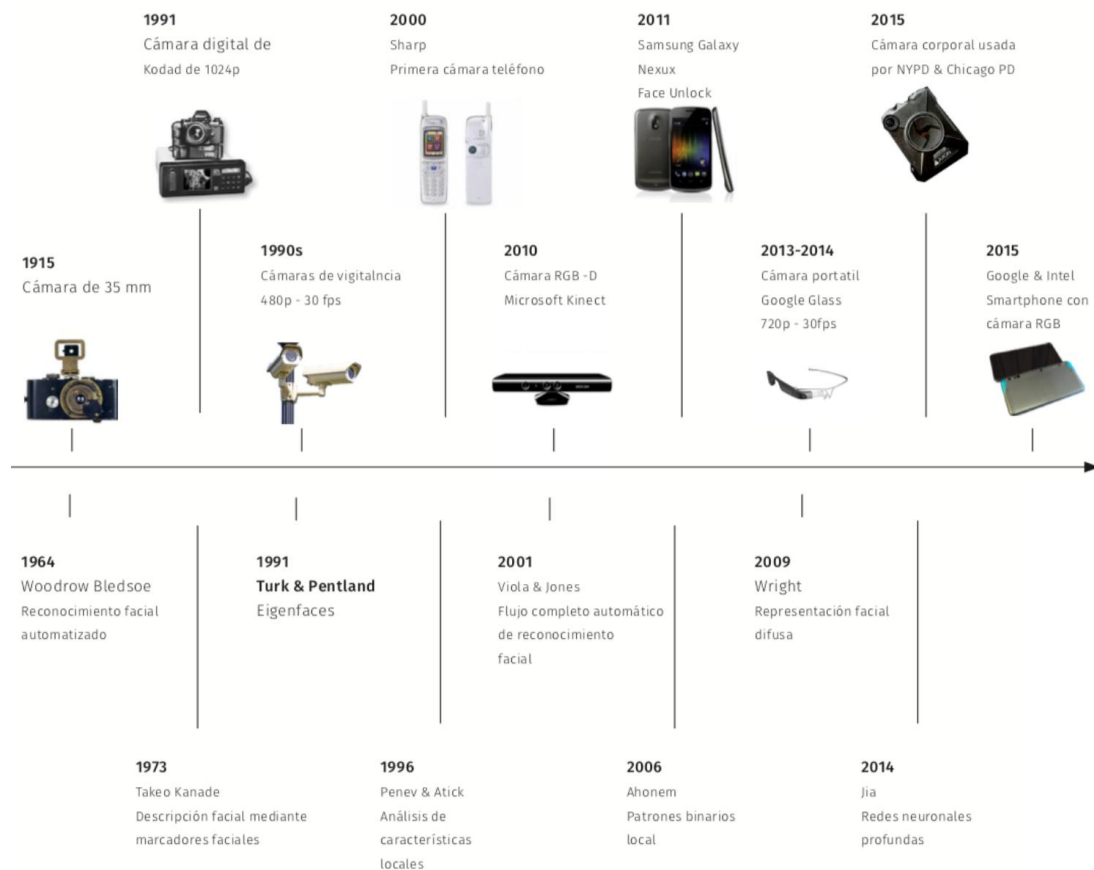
1991
Cámara digital de
Kodad de 1024p

2000
Sharp
Primera cámara teléfono

2011
Samsung Galaxy
Nexux
Face Unlock

2015
Cámara corporal usada
por NYPD & Chicago PD

1915
Cámara de 35 mm

1990s
Cámaras de vigitalncia
480p - 30 fps

2010
Cámara RGB -D
Microsoft Kinect

2013-2014
Cámara portatil
Google Glass
720p - 30fps

2015
Google & Intel
Smartphone con
cámara RGB

1964
Woodrow Bledsoe
Reconocimiento facial
automatizado

1991
Turk & Pentland
Eigenfaces

2001
Viola & Jones
Flujo completo automático
de reconocimiento
facial

2009
Wright
Representación facial
difusa

1973
Takeo Kanade
Descripción facial mediante
marcadores faciales

1996
Penev & Atick
Análisis de
características
locales

2006
Ahonem
Patrones binarios
local

2014
Jia
Redes neuronales
profundas